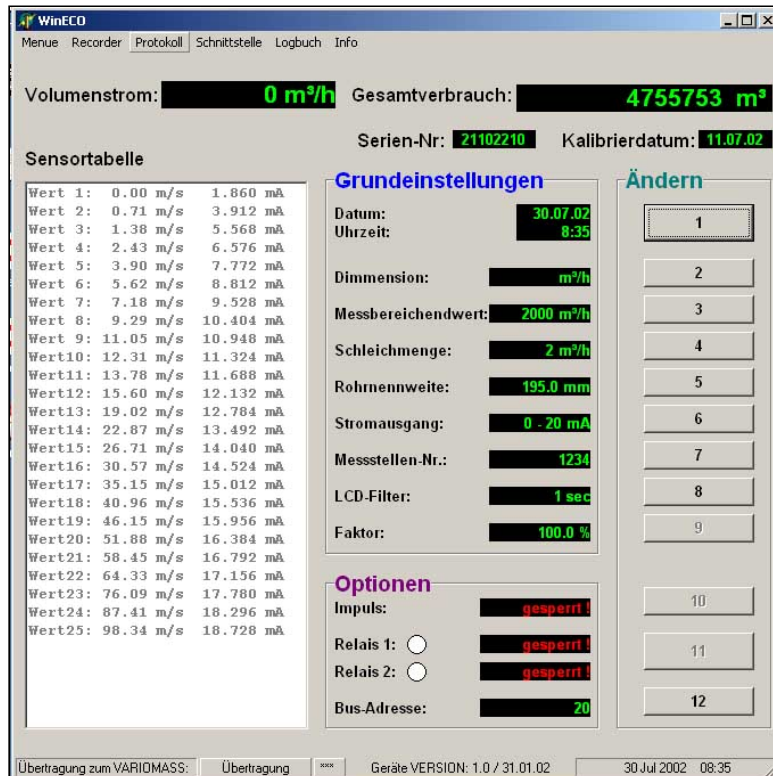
WinECO

Menue Recorder Protokoll Schnittstelle Logbuch Info

Volumenstrom: 0 m³/h Gesamtverbrauch: 4755753 m³

Serien-Nr: 21102210 Kalibrierdatum: 11.07.02

Sensortabelle

Wert 1: 0.00 m/s 1.860 mA
Wert 2: 0.71 m/s 3.912 mA
Wert 3: 1.38 m/s 5.568 mA
Wert 4: 2.43 m/s 6.576 mA
Wert 5: 3.90 m/s 7.772 mA
Wert 6: 5.62 m/s 8.812 mA
Wert 7: 7.18 m/s 9.528 mA
Wert 8: 9.29 m/s 10.404 mA
Wert 9: 11.05 m/s 10.948 mA
Wert10: 12.31 m/s 11.324 mA
Wert11: 13.78 m/s 11.688 mA
Wert12: 15.60 m/s 12.132 mA
Wert13: 19.02 m/s 12.784 mA
Wert14: 22.87 m/s 13.492 mA
Wert15: 26.71 m/s 14.040 mA
Wert16: 30.57 m/s 14.524 mA
Wert17: 35.15 m/s 15.012 mA
Wert18: 40.96 m/s 15.536 mA
Wert19: 46.15 m/s 15.956 mA
Wert20: 51.88 m/s 16.384 mA
Wert21: 58.45 m/s 16.792 mA
Wert22: 64.33 m/s 17.156 mA
Wert23: 76.09 m/s 17.780 mA
Wert24: 87.41 m/s 18.296 mA
Wert25: 98.34 m/s 18.728 mA

Grundeinstellungen

Datum: 30.07.02
Uhrzeit: 8:35

Dimmension: m³/h

Messbereichendwert: 2000 m³/h

Schleichmenge: 2 m³/h

Rohrnennweite: 195.0 mm

Stromausgang: 0 - 20 mA

Messstellen-Nr.: 1234

LCD-Filter: 1 sec

Faktor: 100.0 %

Optionen

Impuls: gesperrt !

Relais 1: gesperrt !

Relais 2: gesperrt !

Bus-Adresse: 20

Ändern

1
2
3
4
5
6
7
8
9
10
11
12

Übertragung zum VARIOMASS: Übertragung *** Geräte VERSION: 1.0 / 31.01.02 30 Jul 2002 08:35